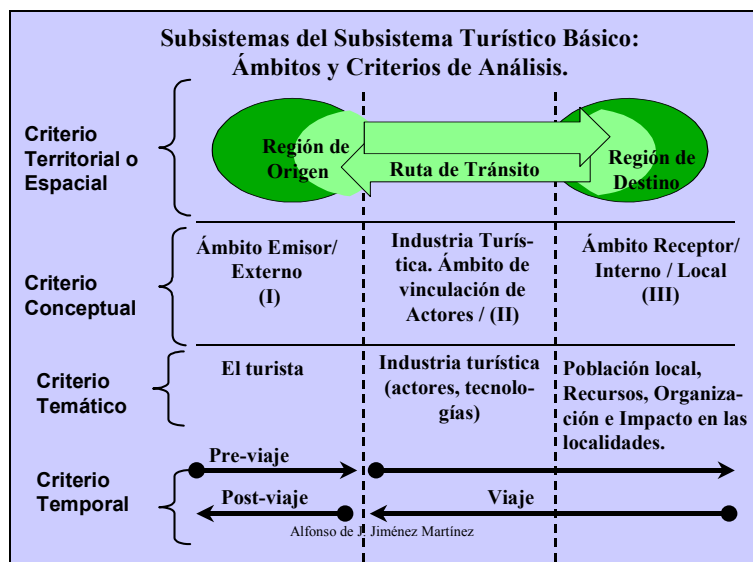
Subsistemas del Subsistema Turístico Básico: Ámbitos y Criterios de Análisis.

Criterio Territorial o Espacial

Región de Origen

Ruta de Tránsito

Región de Destino

Criterio Conceptual

Ámbito Emisor/ Externo (I)

Industria Turística. Ámbito de vinculación de Actores / (II)

Ámbito Receptor/ Interno / Local (III)

Criterio Temático

El turista

Industria turística (actores, tecnologías)

Población local, Recursos, Organización e Impacto en las localidades.

Criterio Temporal

Pre-viaje

Post-viaje

Viaje

Alfonso de J. Jiménez Martínez